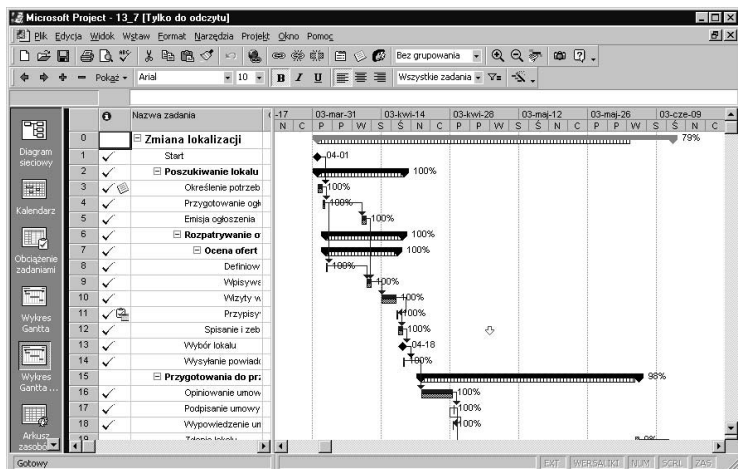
Microsoft Project - 13_7 [Tylko do odczytu]

Plik Edycja Widok Wstaw Format Narzędzia Projekt Okno Pomoc

Bez grupowania

Pokaż Arial 10 B I U Wszystkie zadania

Diagram sieciowy

Kalendarz

Obciążenie zadaniami

Wykres Gantta

Wykres Gantta ...

Arkusz zasobów

| | | Nazwa zadania |
|---|---|---|
| 0 | | Zmiana lokalizacji |
| 1 | ✓ | Start |
| 2 | ✓ | Poszukiwanie lokalu |
| 3 | ✓ | Określenie potrzeb |
| 4 | ✓ | Przygotowanie ogł |
| 5 | ✓ | Emisja ogłoszenia |
| 6 | ✓ | Rozpatrywanie o |
| 7 | ✓ | Ocena ofert |
| 8 | ✓ | Definiow |
| 9 | ✓ | Wpisywa |
| 10 | ✓ | Wizyty w |
| 11 | ✓ | Przypisy |
| 12 | ✓ | Spisanie i zeb |
| 13 | ✓ | Wybór lokalu |
| 14 | ✓ | Wysyłanie powiad |
| 15 | | Przygotowania do pr |
| 16 | ✓ | Opiniowanie umow |
| 17 | ✓ | Podpisanie umowy |
| 18 | ✓ | Wypowiedzenie un |
| 19 | | Zdanie lokalu |

-17 03-mar-31 03-kwi-14 03-kwi-28 03-maj-12 03-maj-26 03-cze-09
N C P P W S Ś N C P P W S Ś N C P P W S Ś N C

79%
04-01
100%
100%
100%
100%
100%
100%
100%
100%
100%
100%
100%
04-18
100%
98%
100%
100%
100%

Gotowy EXT WERSALIKI NUM SCRL ZAS